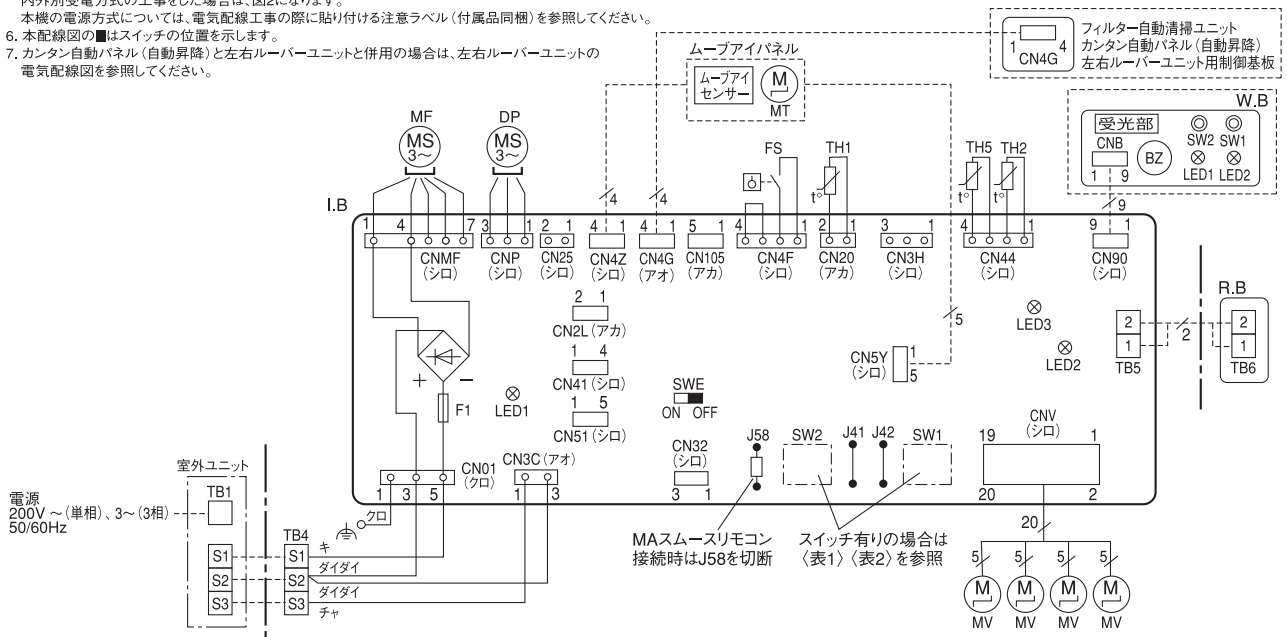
内外別受電方式の工事をした場合は、図2になります。
本機の電源方式については、電気配線工事の際に貼り付ける注意ラベル（付属品同梱）を参照してください。
6. 本配線図の■はスイッチの位置を示します。
7. カンタン自動パネル（自動昇降）と左右ルーバーユニットと併用の場合は、左右ルーバーユニットの電気配線図を参照してください。

1 CN4G 4
フィルター自動清掃ユニット
カンタン自動パネル（自動昇降）
左右ルーバーユニット用制御基板

ムーブアイパネル
ムーブアイ センサー
M
MT

W.B
受光部
CNB
1 9
BZ
SW2 SW1
LED1 LED2

MF
MS 3~
DP
MS 3~

FS
TH1
t°
TH5 TH2
t° t°

I.B
4 4 9
1 4 7 CNMF（シロ）
3 1 CNP（シロ）
2 1 CN25（シロ）
4 1 CN4Z（シロ）
4 1 CN4G（アオ）
5 1 CN105（アカ）
4 1 CN4F（シロ）
2 1 CN20（アカ）
3 1 CN3H（シロ）
4 1 CN44（シロ）
9 1 CN90（シロ）

2 1 CN2L（アカ）
1 4 CN41（シロ）
1 5 CN51（シロ）
SWE ON OFF
LED1
F1
+ −
5
CN5Y（シロ） 1 5
LED3
LED2

R.B
2 1 TB5
2
2 1 TB6

CN32（シロ） 3 1
J58
SW2
J41 J42
SW1
CNV（シロ）
19 1
20 2

室外ユニット
TB1
電源
200V ~（単相）、3~（3相）
50/60Hz
CN01（クロ）
1 3 5
CN3C（アオ）
1 3
クロ
TB4
S1 S1 キ
S2 S2 ダイダイ
S3 S3 ダイダイ チャ

MAスムースリモコン
接続時はJ58を切断
スイッチ有りの場合は
〈表1〉〈表2〉を参照

20
5 5 5 5
M M M M
MV MV MV MV